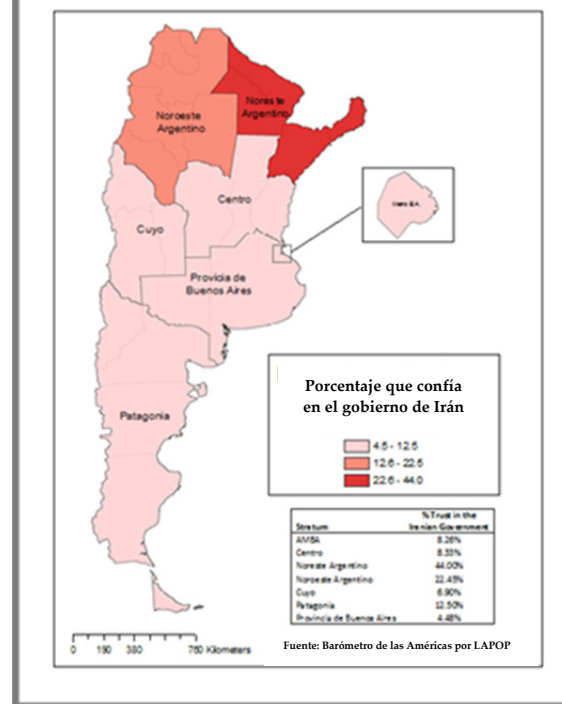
Noroeste Argentino

Noreste Argentino

Centro

Metro B.A.

Cuyo

Provicia de Buenos Aires

Patagonia

Porcentaje que confía en el gobierno de Irán

4.5 - 12.5

12.6 - 22.5

22.6 - 44.0

| Stratum | % Trust in the Iranian Government |
|---|---|
| AMBA | 8.26% |
| Centro | 8.33% |
| Noreste Argentino | 44.00% |
| Noroeste Argentino | 22.45% |
| Cuyo | 6.90% |
| Patagonia | 12.50% |
| Provincia de Buenos Aires | 4.48% |

0 190 380 760 Kilometers

Fuente: Barómetro de las Américas por LAPOP